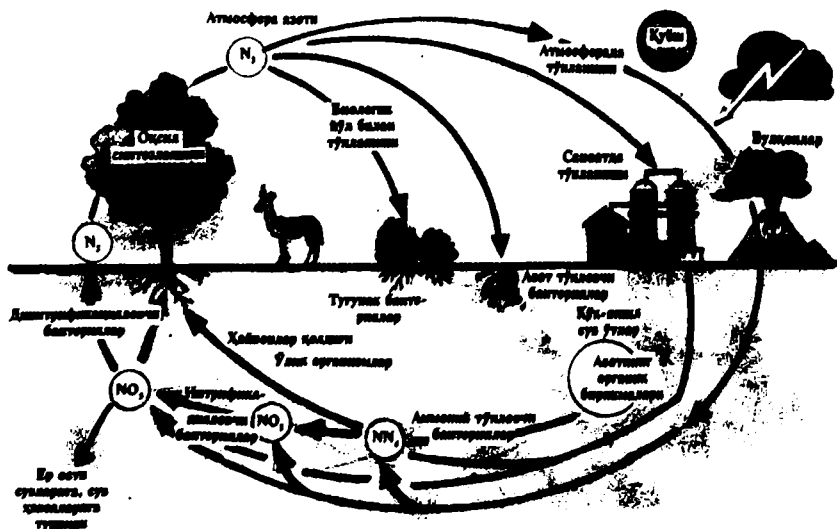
Атмосфера азоти

$N_2$

Атмосферада тўпланиши

Қуёш

Биологик йўл билан тўпланиши

Саноатда тўпланиши

Вулқонлар

Оқсил синтезланиши

$N_2$

Азот тўпловчи бактериялар

Тугунак бактериялар

Денитрификацияловчи бактериялар

Кўл-ариқ сув ўтлар

Ҳайвонлар қолдиғи

Ўлик организмлар

Азотли органик бирикмалар

$NO_3$

Нитрификацияловчи бактериялар

$NO_2$

$NH_3$

Аммоний тўпловчи бактериялар

Ер ости сувларига, сув ҳавзаларига тушиши